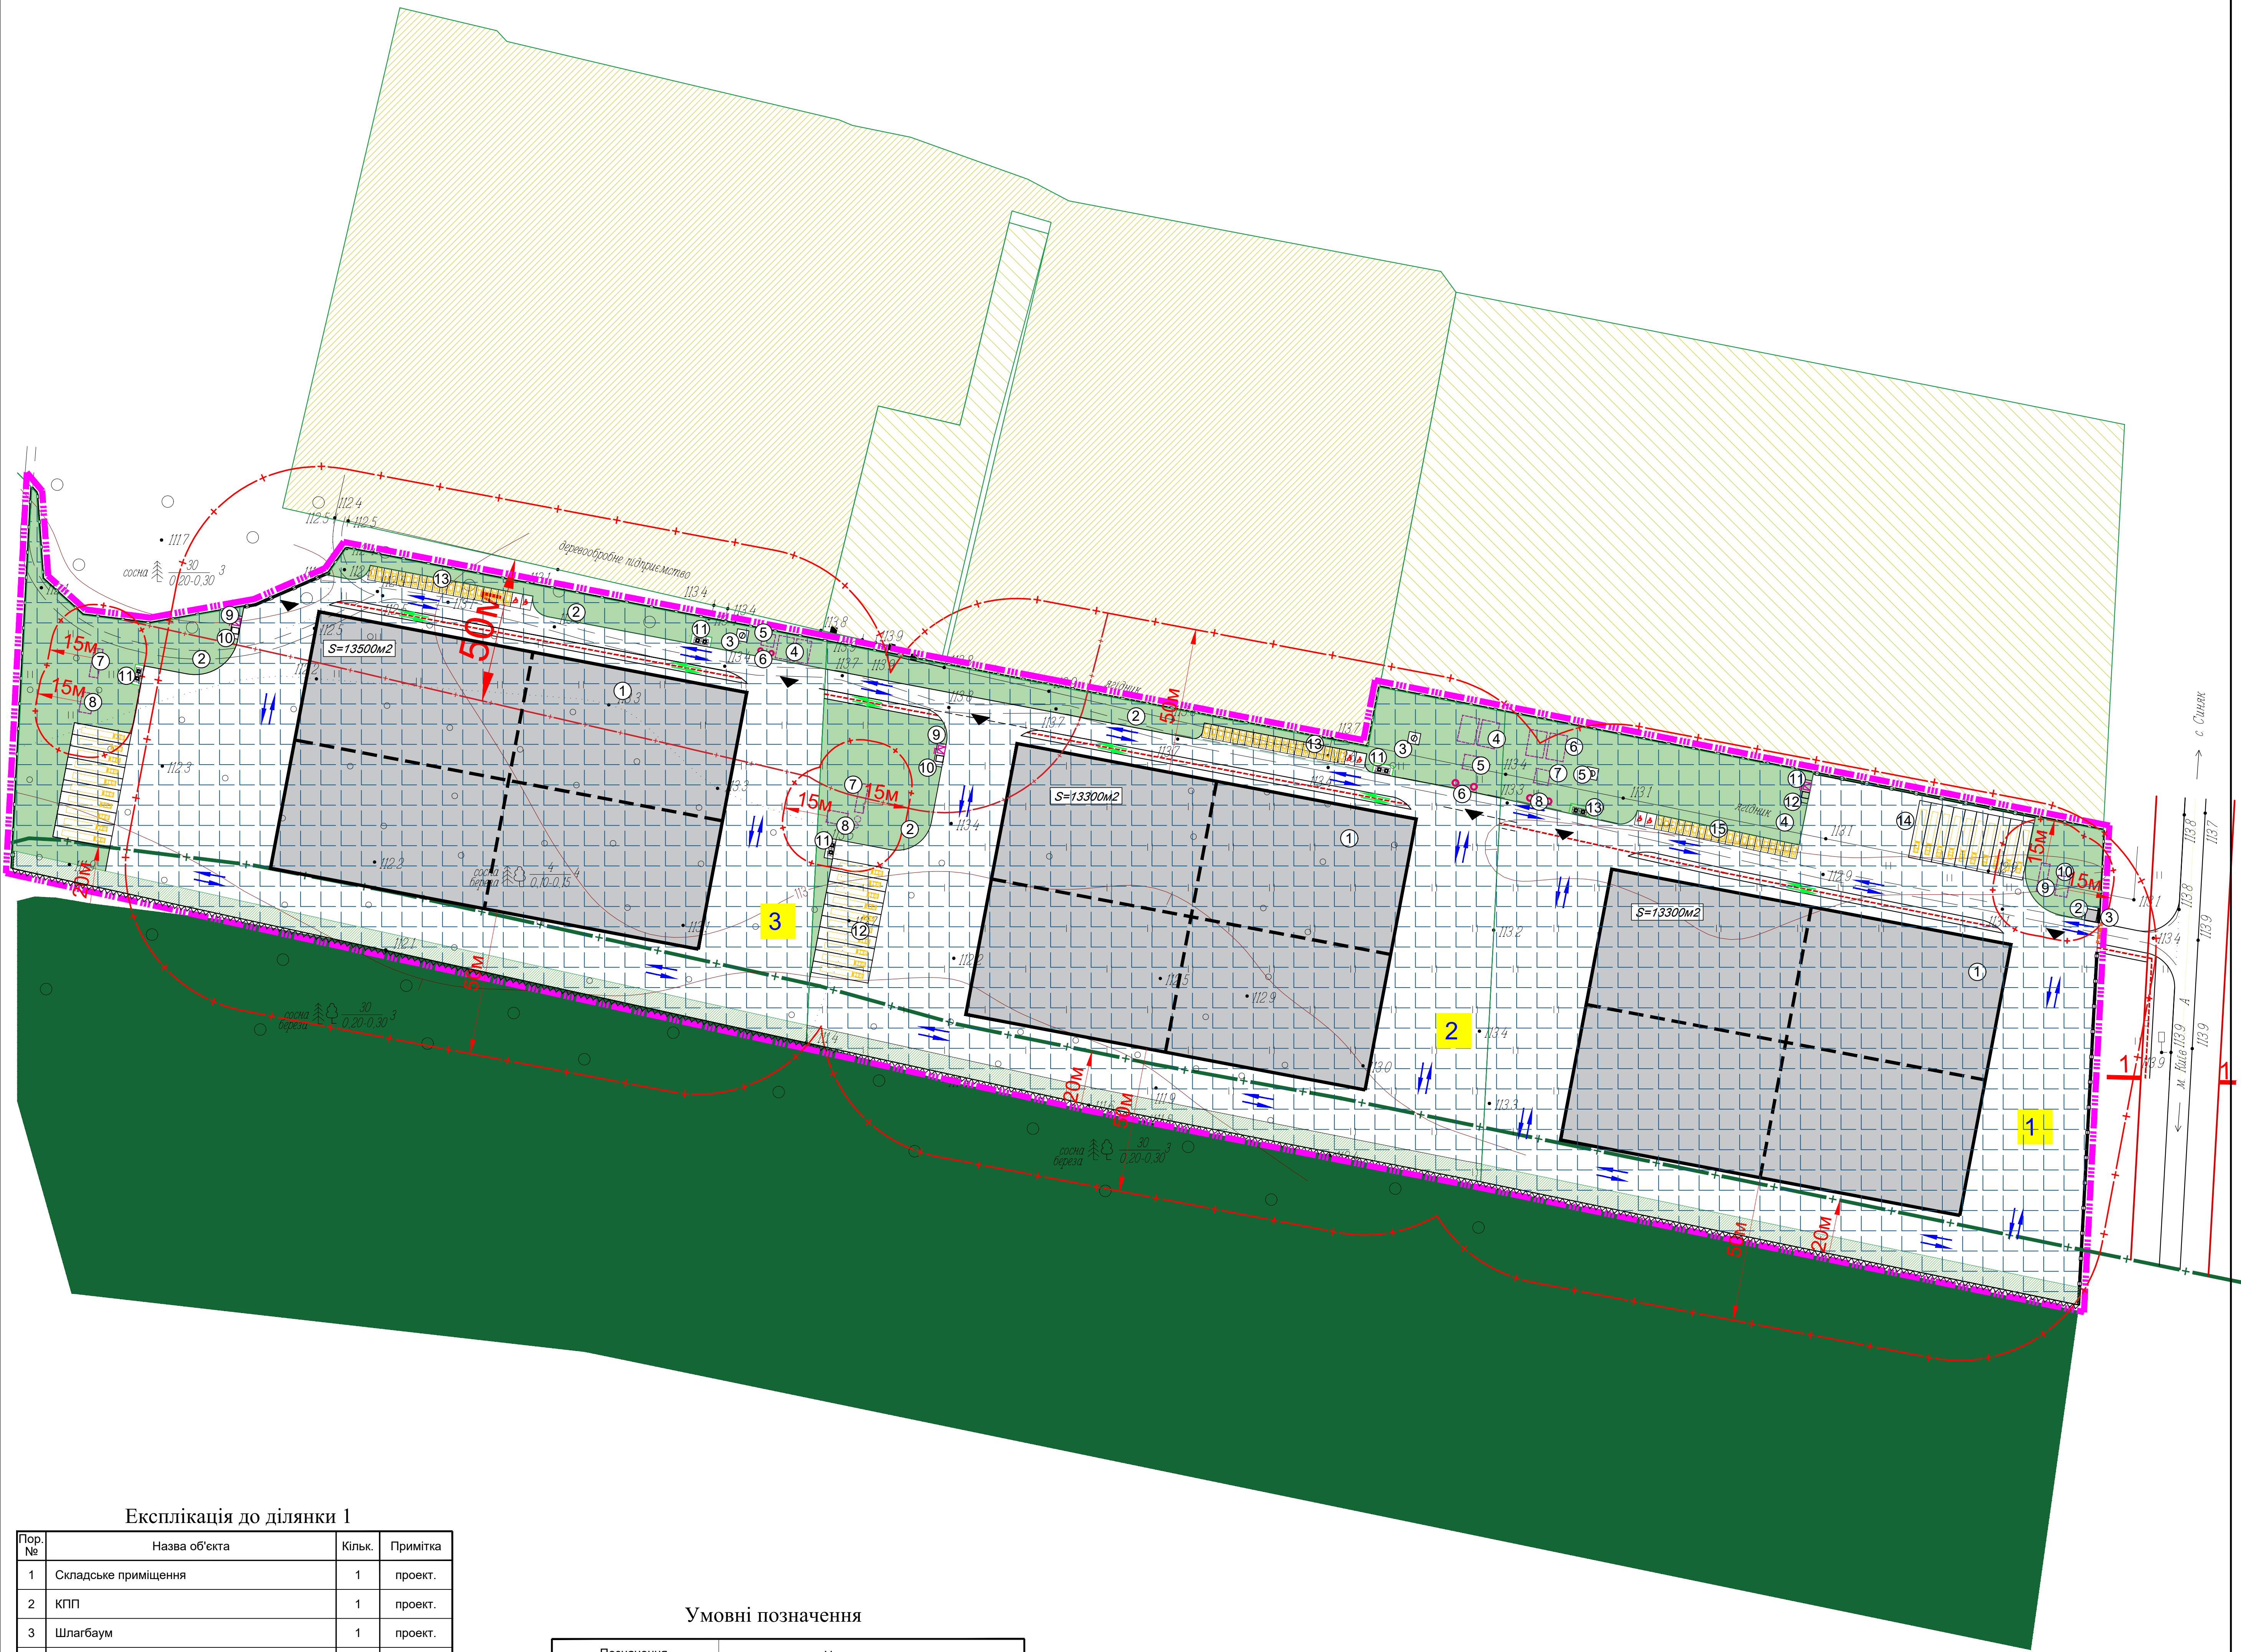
деревообробне підприємство

сосна $\frac{30}{0.20-0.30}$ 3

111.7

112.4

112.5

112.5

113.4

113.4

113.8

113.9

113.7

113.8

113.7

113.7

113.4

113.1

113.1

112.9

113.4

113.2

113.4

113.3

113.0

112.9

112.5

112.2

112.3

112.2

112.1

113.2

113.1

111.9

113.8

113.7

113.8

113.9

113.9

113.9

113.9

113.1

113.4

113.3

S=13500м2

S=13300м2

S=13300м2

50м

50м

50м

50м

50м

20м

20м

20м

20м

15м

15м

15м

15м

15м

15м

сосна береза $\frac{4}{0.10-0.15}$ 4

сосна береза $\frac{30}{0.20-0.30}$ 3

сосна береза $\frac{30}{0.20-0.30}$ 3

ліщина

ліщина

ліщина

с. Синяк →

← м. Київ

1

2

3

1

1

Експлікація до ділянки 1

| Пор. № | Назва об'єкта | Кільк. | Примітка |
|---|---|---|---|
| 1 | Складське приміщення | 1 | проект. |
| 2 | КПП | 1 | проект. |
| 3 | Шлагбаум | 1 | проект. |

Умовні позначення